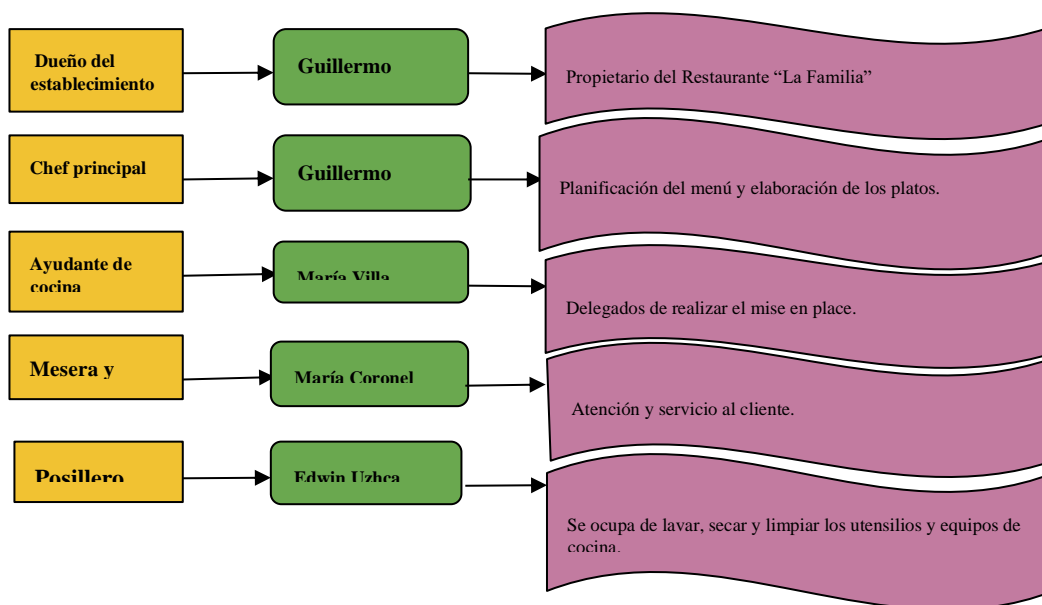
Dueño del establecimiento

Guillermo

Propietario del Restaurante “La Familia”

Chef principal

Guillermo

Planificación del menú y elaboración de los platos.

Ayudante de cocina

María Villa

Delegados de realizar el mise en place.

Mesera y

María Coronel

Atención y servicio al cliente.

Posillero

Edwin Uzhca

Se ocupa de lavar, secar y limpiar los utensilios y equipos de cocina.